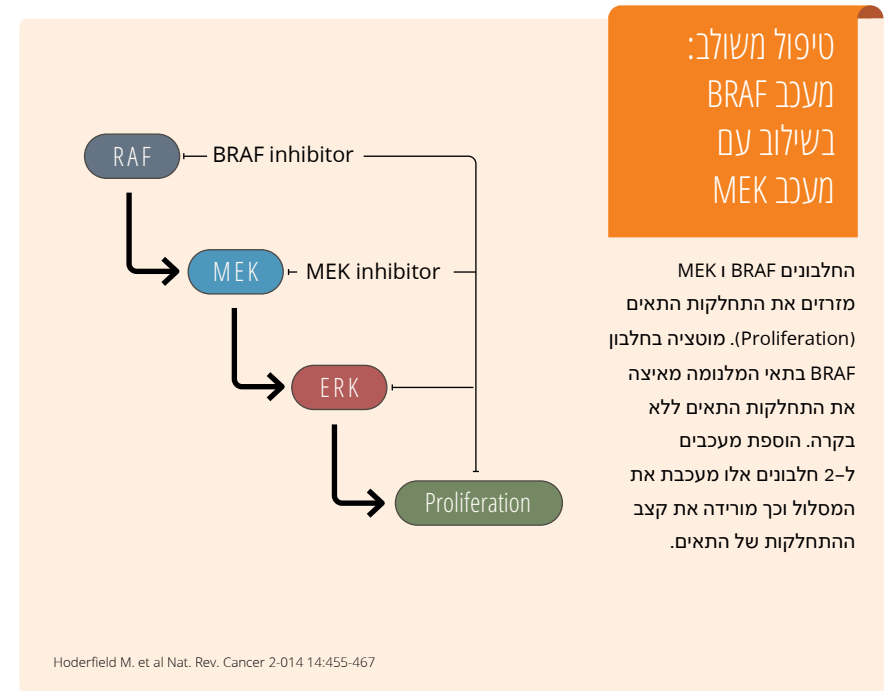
טיפול משולב: מעכב BRAF בשילוב עם מעכב MEK

החלבונים BRAF ו MEK מזרזים את התחלקות התאים (Proliferation). מוטציה בחלבון BRAF בתאי המלנומה מאיצה את התחלקות התאים ללא בקרה. הוספת מעכבים ל–2 חלבונים אלו מעכבת את המסלול וכך מורידה את קצב ההתחלקות של התאים.

RAF
BRAF inhibitor
MEK
MEK inhibitor
ERK
Proliferation

Hoderfield M. et al Nat. Rev. Cancer 2-014 14:455-467